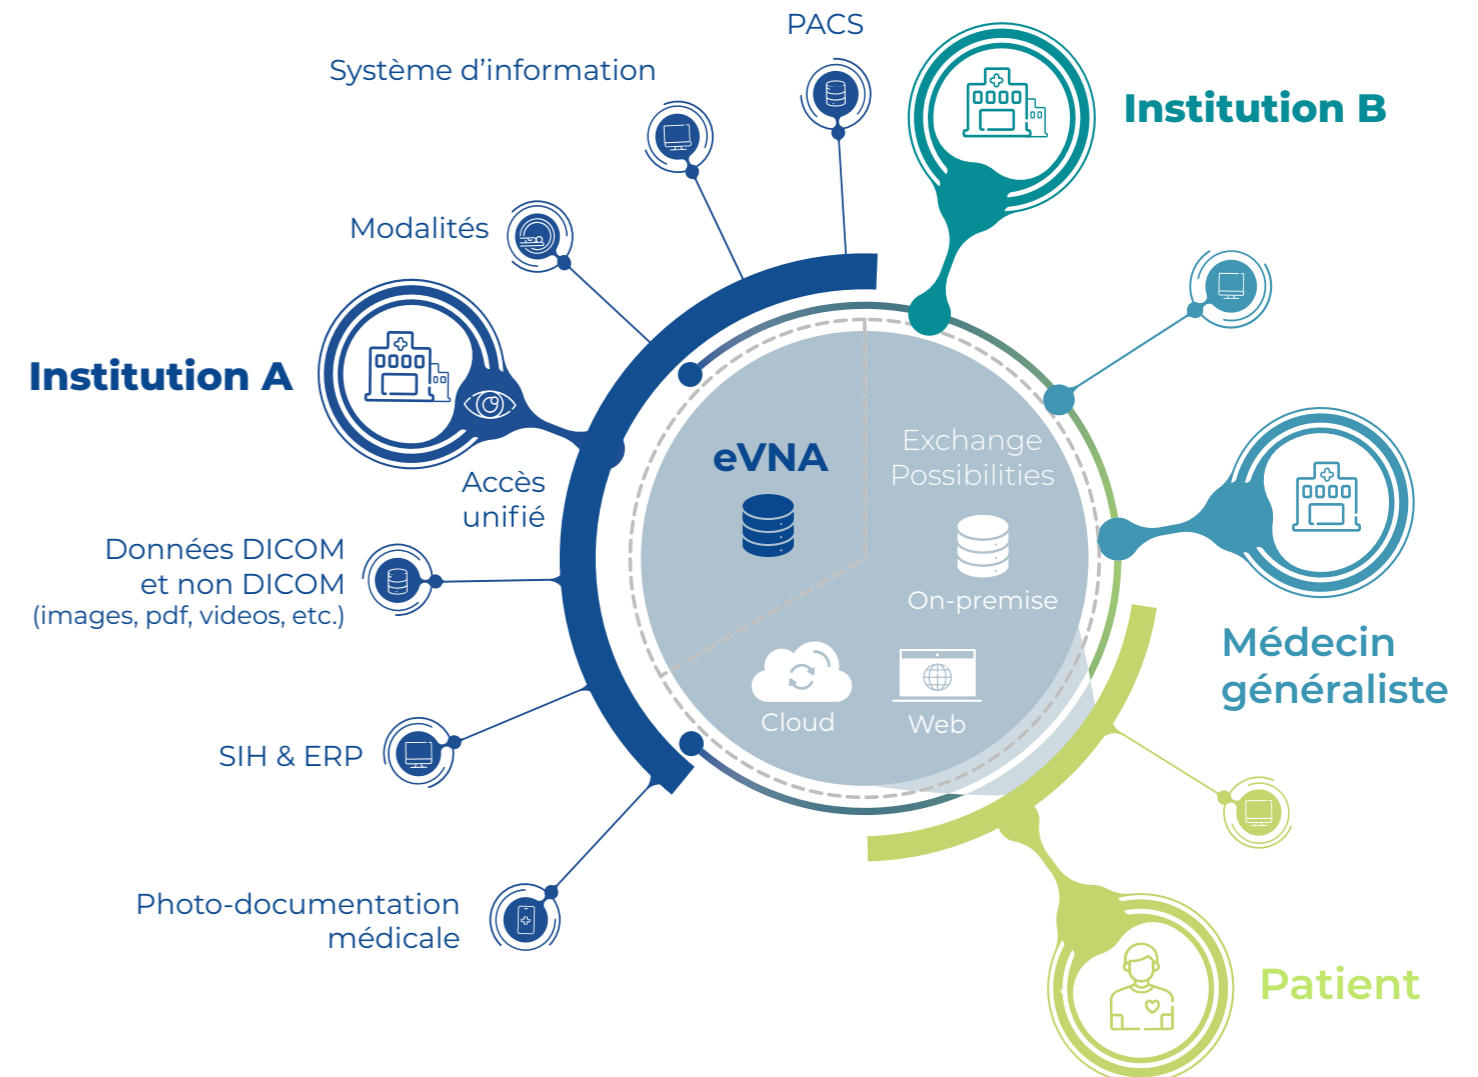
PACS

Système d'information

Institution B

Modalités

Institution A

Accès unifié

eVNA

Exchange Possibilities

On-premise

Cloud

Web

Données DICOM et non DICOM (images, pdf, videos, etc.)

Médecin généraliste

SIH & ERP

Photo-documentation médicale

Patient